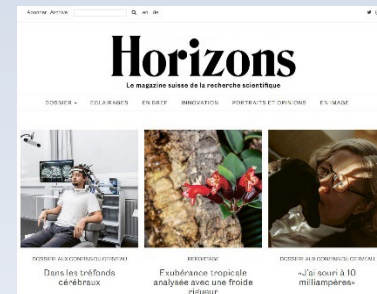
Abonner Archive Q en de

Horizons
Le magazine suisse de la recherche scientifique

DOSSIER + COULISSES EN BREF INNOVATION PORTRAITS ET OPINIONS EN IMAGE

DOSSIER AUX CONFINS DU CERVEAU
Dans les tréfonds cérébraux

REPORTAGE
Exubérance tropicale analysée avec une froide rigueur

DOSSIER AUX CONFINS DU CERVEAU
«J'ai souri à 10 milliampères»